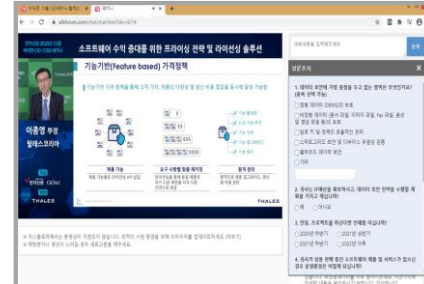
www.allshowtv.com/chat/chat.html?idx=4214

소프트웨어 수익 증대를 위한 프라이싱 전략 및 라이선싱 솔루션

기능기반(Feature based) 가격정책

이종명 부장
탈레스코리아

THALES

THALES

설문조사

1. 데이터 보안에 가장 중점을 두고 있는 영역은 무엇인가요?

2.

3.

4.